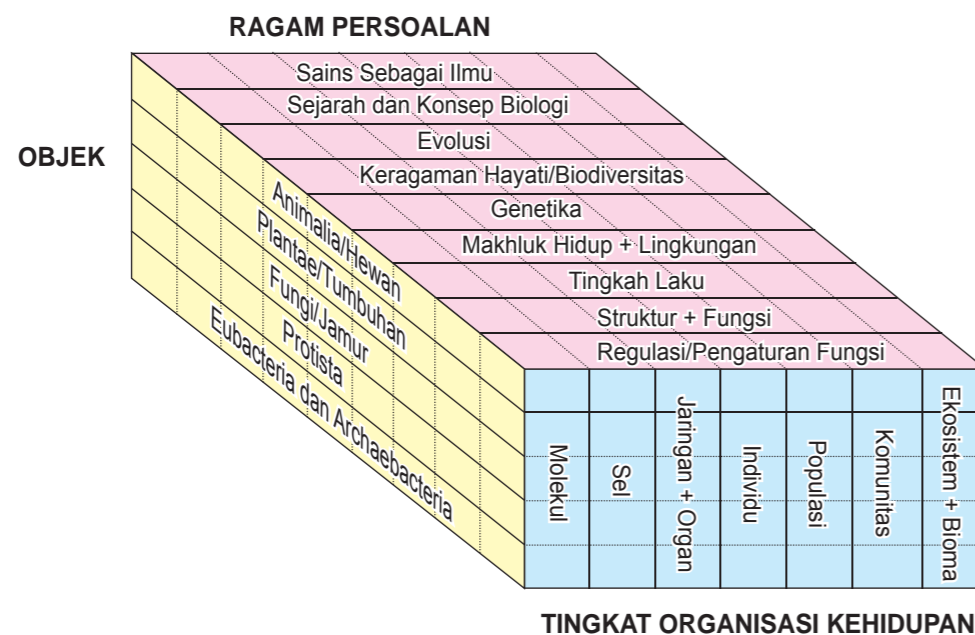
RAGAM PERSOALAN

OBJEK

Sains Sebagai Ilmu
Sejarah dan Konsep Biologi
Evolusi
Keragaman Hayati/Biodiversitas
Genetika
Makhluk Hidup + Lingkungan
Tingkah Laku
Struktur + Fungsi
Regulasi/Pengaturan Fungsi

Animalia/Hewan
Plantae/Tumbuhan
Fungi/Jamur
Protista
Eubacteria dan Archaebacteria

Molekul
Sel
Jaringan + Organ
Individu
Populasi
Komunitas
Ekosistem + Bioma

TINGKAT ORGANISASI KEHIDUPAN